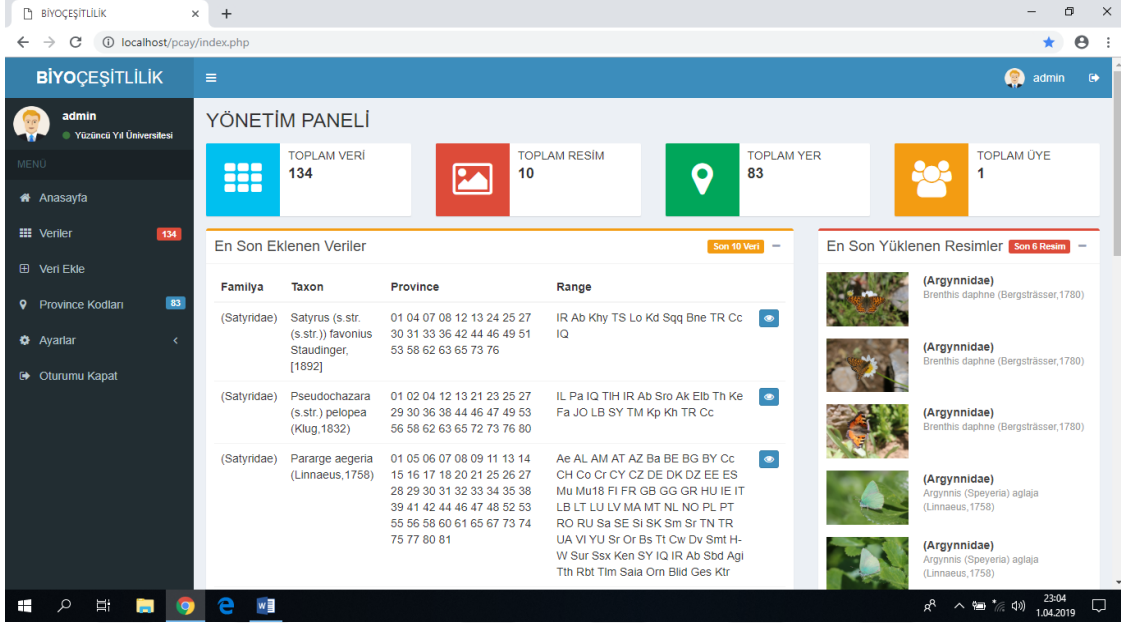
BİYOÇEŞİTLİLİK ×

localhost/pcay/index.php

BİYOÇEŞİTLİLİK

admin

admin
Yüzüncü Yıl Üniversitesi

MENÜ

Anasayfa

Veriler 134

Veri Ekle

Province Kodları 83

Ayarlar

Oturumu Kapat

YÖNETİM PANELİ

TOPLAM VERİ
134

TOPLAM RESİM
10

TOPLAM YER
83

TOPLAM ÜYE
1

En Son Eklenen Veriler
Son 10 Veri

| Familya | Taxon | Province | Range |
|---|---|---|---|
| (Satyridae) | Satyrus (s.str. (s.str.)) favonius Staudinger, [1892] | 01 04 07 08 12 13 24 25 27 30 31 33 36 42 44 46 49 51 53 58 62 63 65 73 76 | IR Ab Khy TS Lo Kd Sqq Bne TR Cc IQ |
| (Satyridae) | Pseudochazara (s.str.) pelopea (Klug,1832) | 01 02 04 12 13 21 23 25 27 29 30 36 38 44 46 47 49 53 56 58 62 63 65 72 73 76 80 | IL Pa IQ TIH IR Ab Sro Ak Elb Th Ke Fa JO LB SY TM Kp Kh TR Cc |
| (Satyridae) | Pararge aegeria (Linnaeus,1758) | 01 05 06 07 08 09 11 13 14 15 16 17 18 20 21 25 26 27 28 29 30 31 32 33 34 35 38 39 41 42 44 46 47 48 52 53 55 56 58 60 61 65 67 73 74 75 77 80 81 | Ae AL AM AT AZ Ba BE BG BY Cc CH Co Cr CY CZ DE DK DZ EE ES Mu Mu18 FI FR GB GG GR HU IE IT LB LT LU LV MA MT NL NO PL PT RO RU Sa SE Si SK Sm Sr TN TR UA VI YU Sr Or Bs Tt Cw Dv Smt H-W Sur Ssx Ken SY IQ IR Ab Sbd Agi Tth Rbt Tlm Saia Orn Blid Ges Ktr |

En Son Yüklenen Resimler
Son 6 Resim

(Argynnidae)
Brenthis daphne (Bergsträsser,1780)

(Argynnidae)
Brenthis daphne (Bergsträsser,1780)

(Argynnidae)
Brenthis daphne (Bergsträsser,1780)

(Argynnidae)
Argynnis (Speyeria) aglaja (Linnaeus,1758)

(Argynnidae)
Argynnis (Speyeria) aglaja (Linnaeus,1758)

23:04
1.04.2019